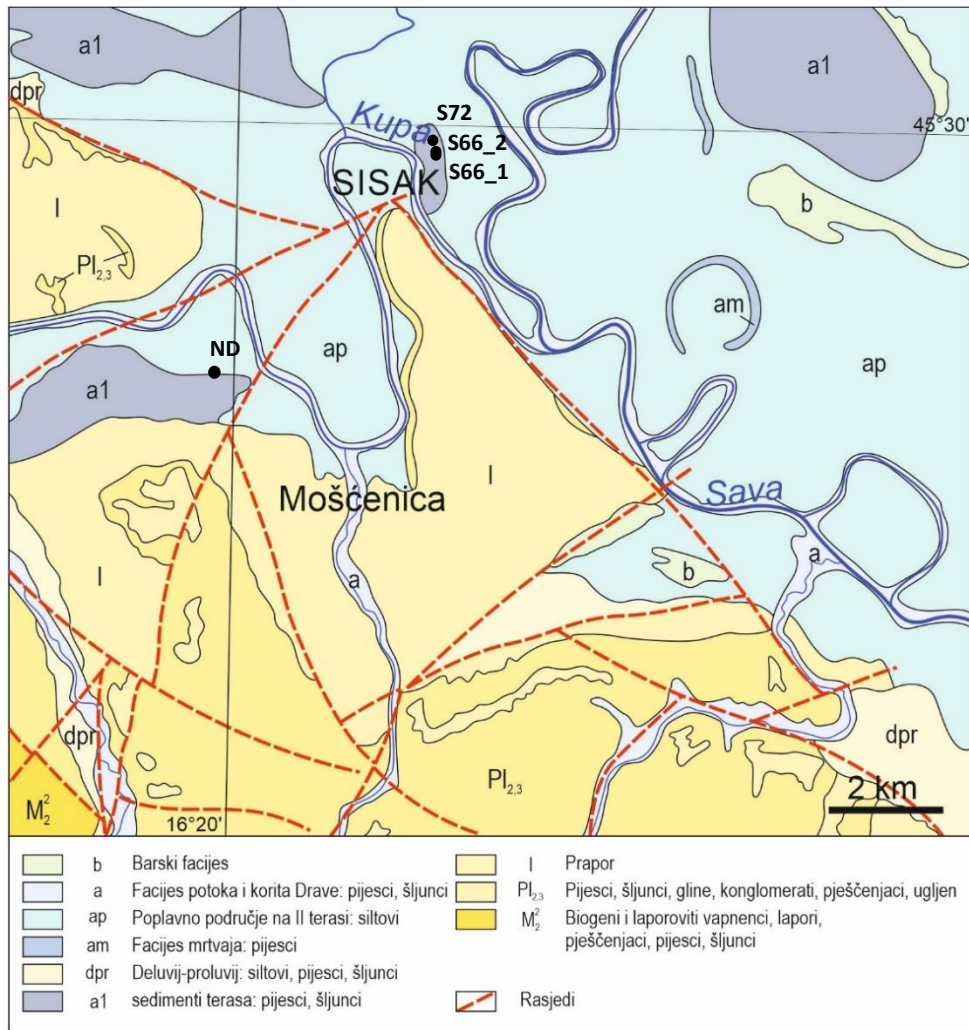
a1

dpr

S72

Kupa

S66_2

S66_1

45°30'

a1

SISAK

l

b

$Pl_{2,3}$

am

ND

ap

ap

a1

l

Mošćenica

Sava

l

a

b

a

dpr

dpr

$Pl_{2,3}$

$M_2^2$

16°20'

2 km

| | |
|---|---|
| b | Barski facijes |
| a | Facijes potoka i korita Drave: pijesci, šljunci |
| ap | Poplavno područje na II terasi: siltovi |
| am | Facijes mrtvaja: pijesci |
| dpr | Deluvij-proluvij: siltovi, pijesci, šljunci |
| a1 | sedimenti terasa: pijesci, šljunci |

| | |
|---|---|
| l | Prapor |
| $Pl_{2,3}$ | Pijesci, šljunci, gline, konglomerati, pješčenjaci, ugljen |
| $M_2^2$ | Biogeni i laporoviti vapnenci, lapori, pješčenjaci, pijesci, šljunci |
| | Rasjedi |